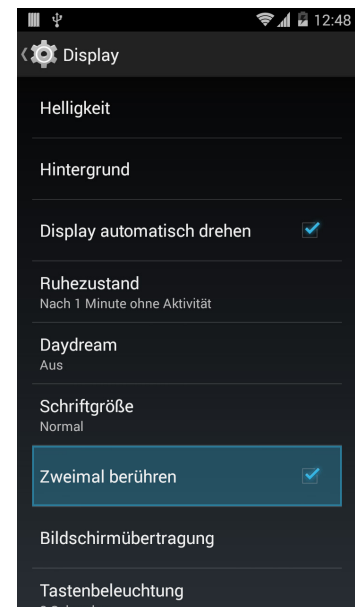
12:48

Display

Helligkeit

Hintergrund

Display automatisch drehen

Ruhezustand
Nach 1 Minute ohne Aktivität

Daydream
Aus

Schriftgröße
Normal

Zweimal berühren

Bildschirmübertragung

Tastenbeleuchtung
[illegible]